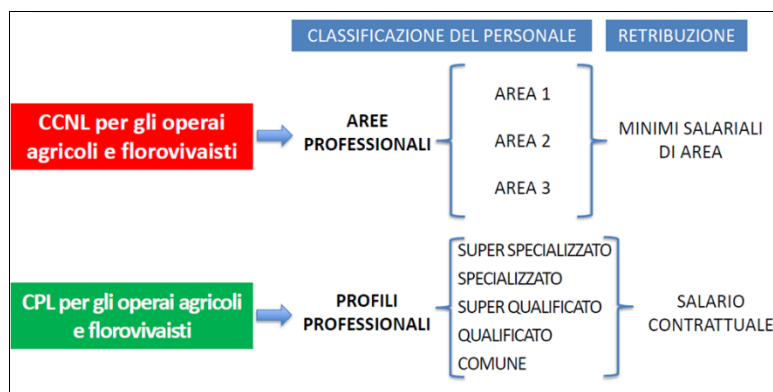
CLASSIFICAZIONE DEL PERSONALE

RETRIBUZIONE

CCNL per gli operai agricoli e florovivaisti

AREE PROFESSIONALI

AREA 1

AREA 2

AREA 3

MINIMI SALARIALI DI AREA

CPL per gli operai agricoli e florovivaisti

PROFILI PROFESSIONALI

SUPER SPECIALIZZATO

SPECIALIZZATO

SUPER QUALIFICATO

QUALIFICATO

COMUNE

SALARIO CONTRATTUALE